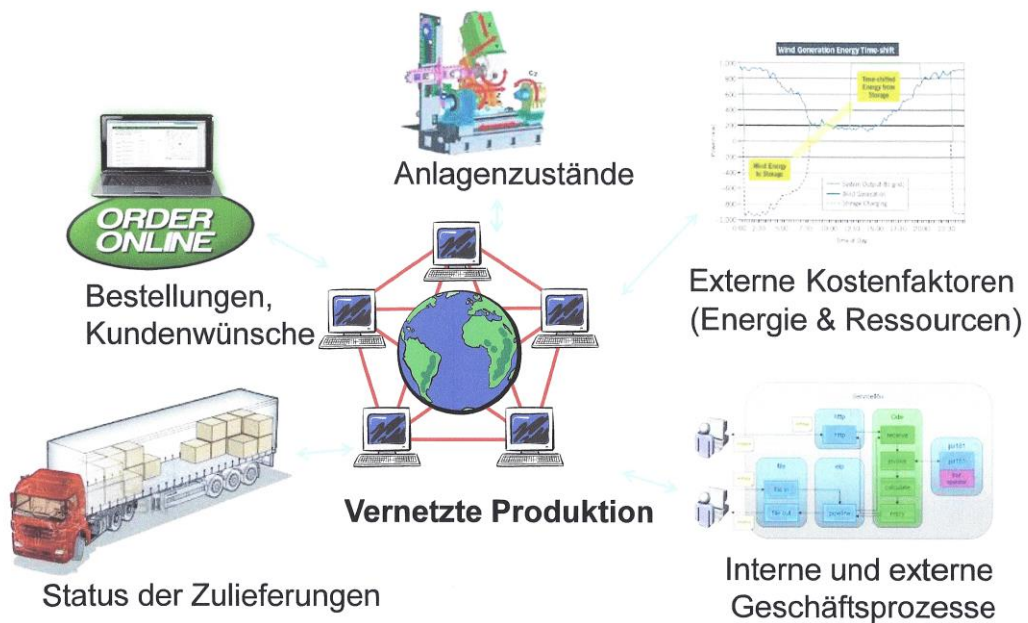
Anlagenzustände

Wind Generation Energy Time-shift

Time-shifted Energy from Storage

Wind Energy to Storage

ORDER ONLINE

Bestellungen, Kundenwünsche

Externe Kostenfaktoren (Energie & Ressourcen)

Vernetzte Produktion

Status der Zulieferungen

Interne und externe Geschäftsprozesse